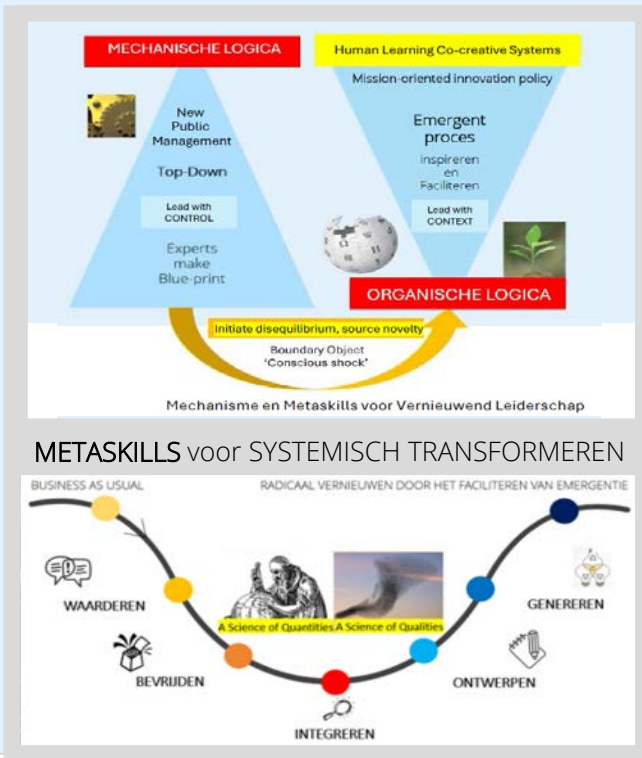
MECHANISCHE LOGICA

New Public Management

Top-Down

Lead with CONTROL

Experts make Blue-print

Human Learning Co-creative Systems

Mission-oriented innovation policy

Emergent proces

inspireren en Faciliteren

Lead with CONTEXT

ORGANISCHE LOGICA

Initiate disequilibrium, source novelty

Boundary Object 'Conscious shock'

Mechanisme en Metaskills voor Vernieuwend Leiderschap

METASKILLS voor SYSTEMISCH TRANSFORMEREN

BUSINESS AS USUAL

RADICAAL VERNIEUWEN DOOR HET FACILITEREN VAN EMERGENTIE

WAARDEREN

BEVRIJDEN

A Science of Quantities

A Science of Qualities

INTEGREREN

ONTWERPEN

GENEREREN